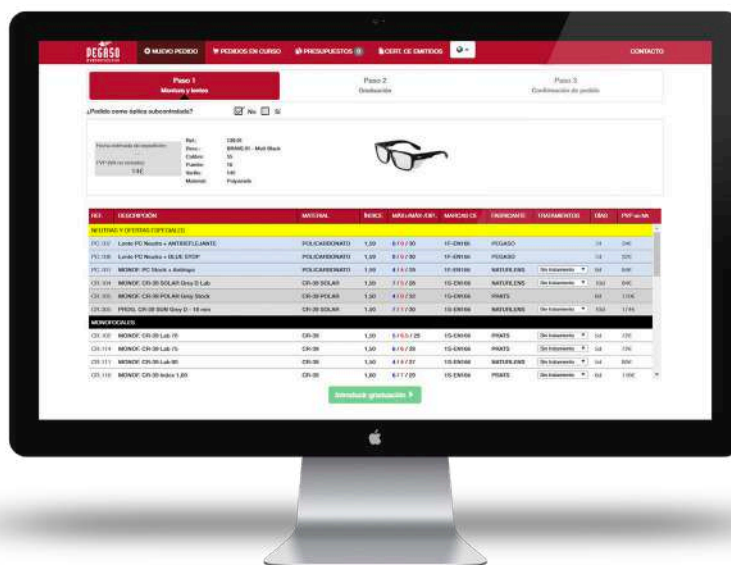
PEGASO

NUEVO PEDIDO | PEDIDOS EN CURSO | PRESUPUESTOS | CERT. CE EMITIDOS | CONTACTO

Paso 1
Montura y lentes

Paso 2
Graduación

Paso 3
Confirmación de pedido

¿Pedido como óptica subcontratada? No Si

Fecha estimada de expedición:
PVP (IVA no incluido):
1 €

Ref.: C8035
Descr.: BRAND 01 - Matt Black
Calibre: 55
Puente: 18
Varilla: 140
Material: Polyamide

| REF. | DESCRIPCIÓN | MATERIAL | ÍNDICE | MÁX./MÁX./DIÁ. | MARCAS CE | FABRICANTE | TRATAMIENTOS | DÍAS | PVP sin IVA |
|---|---|---|---|---|---|---|---|---|---|
| NEUTRAS Y OFERTAS ESPECIALES | | | | | | | | | |
| PC 107 | Lente PC Neutra + ANTIRREFLEJANTE | POLICARBONATO | 1,50 | 0 / 0 / 50 | 1F-EN166 | PEGASO | | 24 | 24€ |
| PC 108 | Lente PC Neutra + BLUE STOP | POLICARBONATO | 1,50 | 0 / 0 / 50 | 1F-EN166 | PEGASO | | 24 | 32€ |
| PC 201 | MONOF. PC Stock + Antifogo | POLICARBONATO | 1,50 | 4 / 0 / 55 | 1F-EN166 | NATURLENS | Sin tratamiento | 64 | 64€ |
| CR 304 | MONOF. CR-39 SOLAR Grey G Lab | CR-39 SOLAR | 1,50 | 7 / 0 / 25 | 1S-EN166 | NATURLENS | Sin tratamiento | 150 | 84€ |
| CR 305 | MONOF. CR-39 POLAR Grey Stock | CR-39 POLAR | 1,50 | 4 / 0 / 32 | 1S-EN166 | PRATS | | 64 | 110€ |
| CR 300 | PROG. CR-39 SUN Grey D - 18 mm | CR-39 SOLAR | 1,50 | 7 / 2 / 50 | 1S-EN166 | NATURLENS | Sin tratamiento | 150 | 174€ |
| MONOFOCALES | | | | | | | | | |
| CR 100 | MONOF. CR-39 Lab 70 | CR-39 | 1,50 | 5 / 0,5 / 25 | 1S-EN166 | PRATS | Sin tratamiento | 64 | 22€ |
| CR 114 | MONOF. CR-39 Lab 75 | CR-39 | 1,50 | 8 / 0 / 30 | 1S-EN166 | PRATS | Sin tratamiento | 64 | 22€ |
| CR 111 | MONOF. CR-39 Lab 80 | CR-39 | 1,50 | 4 / 0 / 27 | 1S-EN166 | NATURLENS | Sin tratamiento | 64 | 60€ |
| CR 116 | MONOF. CR-39 Índice 1,60 | CR-39 | 1,60 | 6 / 7 / 20 | 1S-EN166 | PRATS | Sin tratamiento | 64 | 118€ |

Introducir graduación